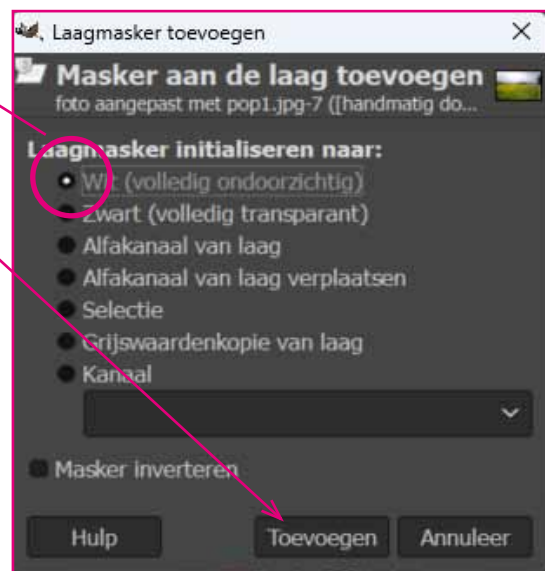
Laagmasker toevoegen

×

Masker aan de laag toevoegen

foto aangepast met pop1.jpg-7 ([handmatig do...

Laagmasker initialiseren naar:

Wit (volledig ondoorzichtig)

Zwart (volledig transparant)

Alfakanaal van laag

Alfakanaal van laag verplaatsen

Selectie

Grijswaardenkopie van laag

Kanaal

Masker inverteren

Hulp

Toevoegen

Annuleer